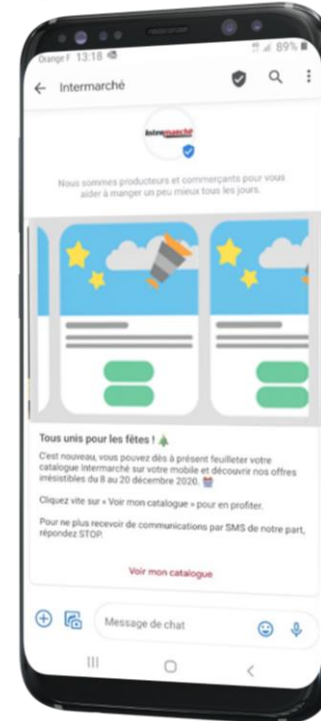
Orange F 13:18 89%

Intermarché

Intermarché

Nous sommes producteurs et commerçants pour vous aider à manger un peu mieux tous les jours.

Tous unis pour les fêtes ! 🎄

C'est nouveau, vous pouvez dès à présent feuilleter votre catalogue Intermarché sur votre mobile et découvrir nos offres irrésistibles du 8 au 20 décembre 2020. 📅

Cliquez vite sur « Voir mon catalogue » pour en profiter.

Pour ne plus recevoir de communications par SMS de notre part, répondez STOP.

Voir mon catalogue

Message de chat